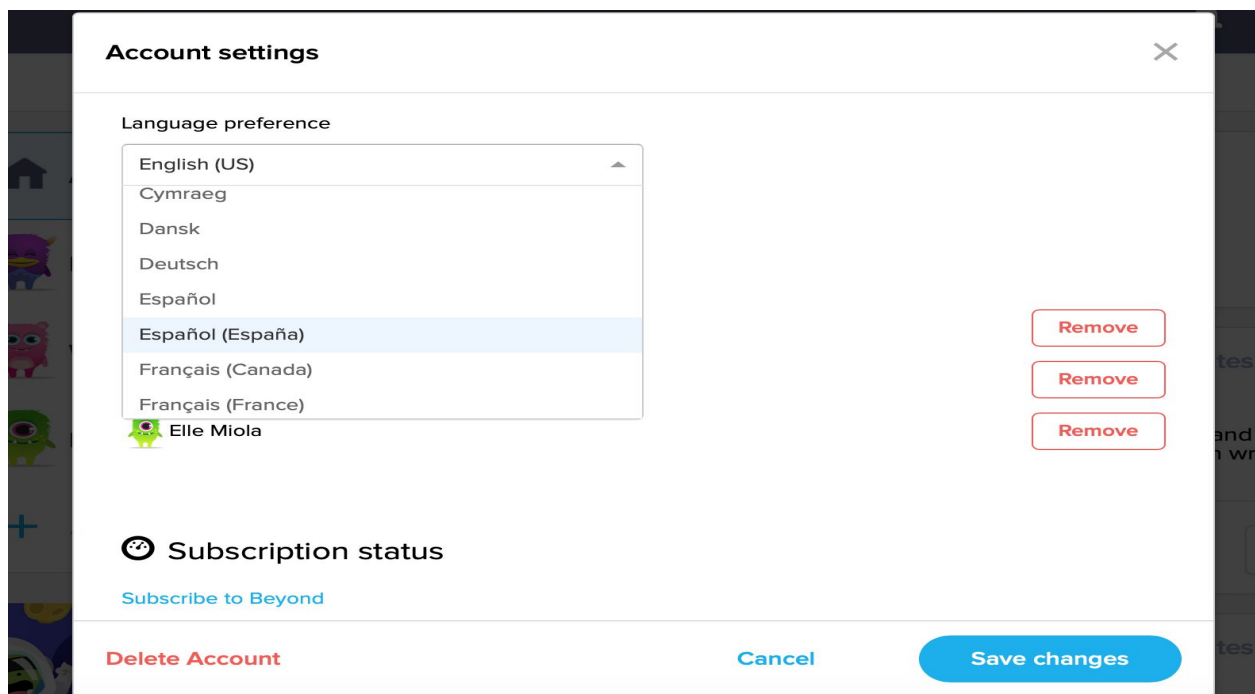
Account settings

Language preference

English (US)

Cymraeg

Dansk

Deutsch

Español

Español (España)

Français (Canada)

Français (France)

Remove

Remove

Elle Miola

Remove

Subscription status

Subscribe to Beyond

Delete Account

Cancel

Save changes